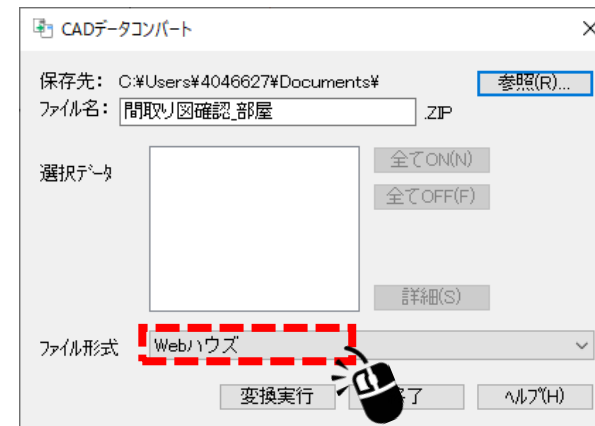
CADデータコンバート

×

保存先: C:¥Users¥4046627¥Documents¥

参照(R)...

ファイル名: 間取り図確認_部屋

.ZIP

選択データ

全てON(N)

全てOFF(F)

詳細(S)

ファイル形式 Webハウズ

変換実行

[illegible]了

ヘルプ(H)